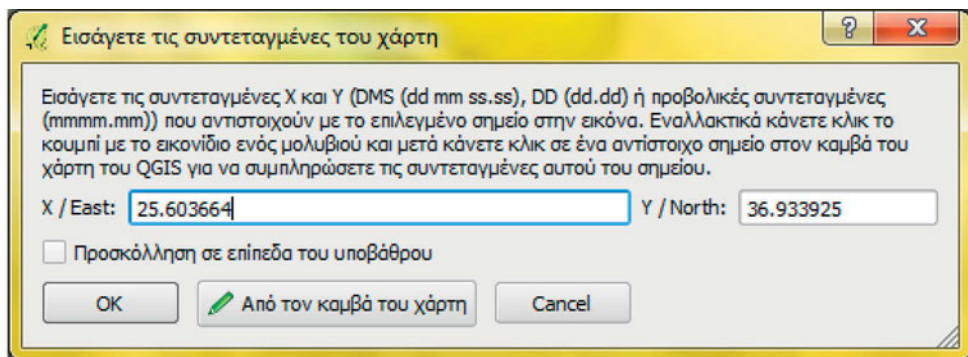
Εισάγετε τις συντεταγμένες του χάρτη

?

X

Εισάγετε τις συντεταγμένες X και Y (DMS (dd mm ss.ss), DD (dd.dd) ή προβολικές συντεταγμένες (mmmm.mm)) που αντιστοιχούν με το επιλεγμένο σημείο στην εικόνα. Εναλλακτικά κάνετε κλικ το κουμπί με το εικονίδιο ενός μολυβιού και μετά κάνετε κλικ σε ένα αντίστοιχο σημείο στον καμβά του χάρτη του QGIS για να συμπληρώσετε τις συντεταγμένες αυτού του σημείου.

X / East: 25.603664

Y / North: 36.933925

Προσκόλληση σε επίπεδα του υποβάθρου

OK

Από τον καμβά του χάρτη

Cancel